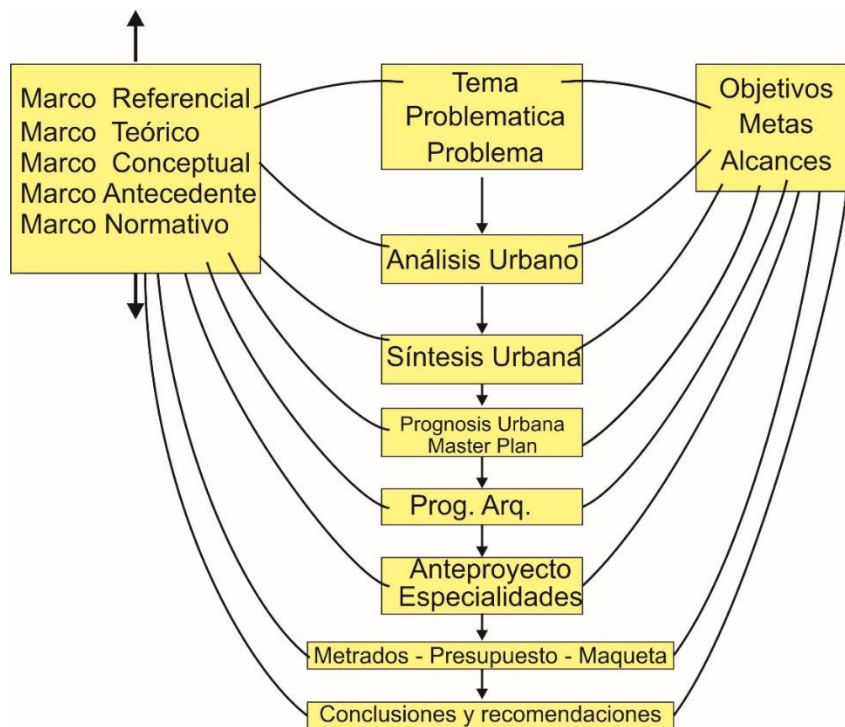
Marco Referencial
Marco Teórico
Marco Conceptual
Marco Antecedente
Marco Normativo

Tema
Problematica
Problema

Objetivos
Metas
Alcances

Análisis Urbano

Síntesis Urbana

Prognosis Urbana
Master Plan

Prog. Arq.

Anteproyecto
Especialidades

Metrados - Presupuesto - Maqueta

Conclusiones y recomendaciones